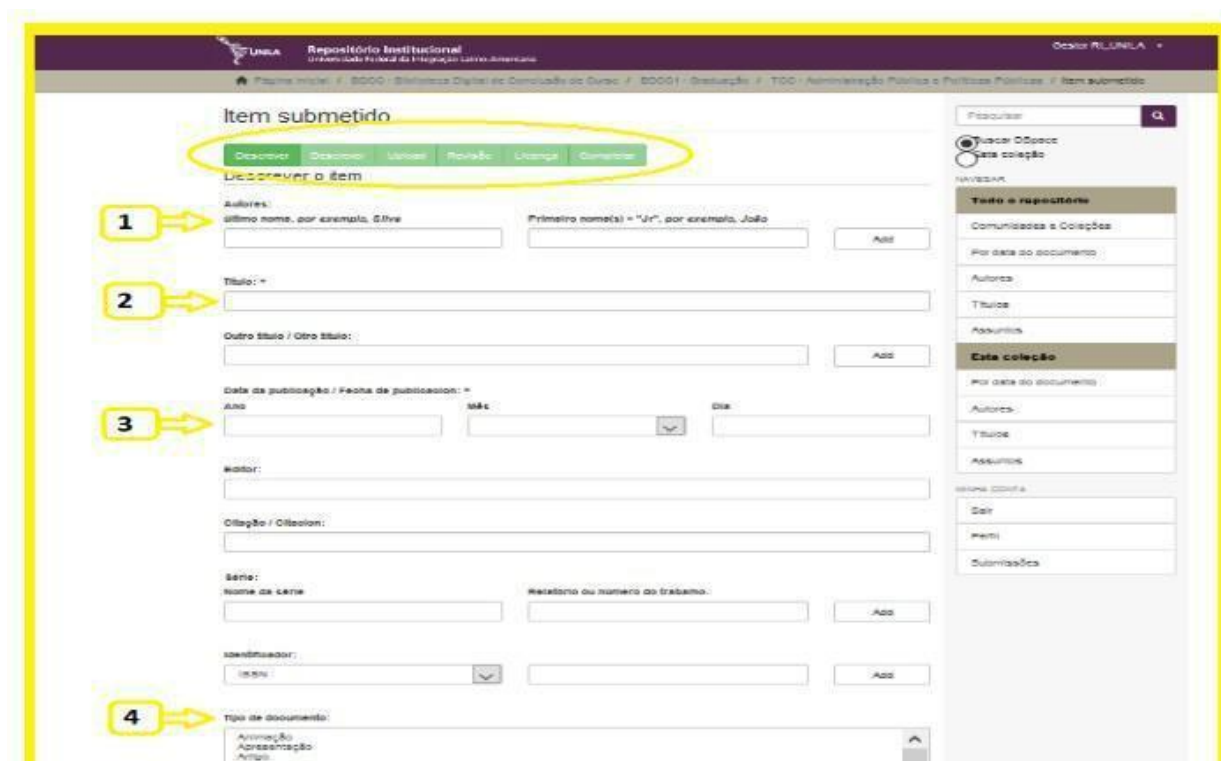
UNILA Repositório Institucional
Universidade Federal da Integração Latino-Americana

Gestor RI_UNILA

Página inicial / BDCC - Biblioteca Digital de Conclusão de Curso / BDCC1 - Graduação / TCC - Administração Pública e Políticas Públicas / Item submetido

Item submetido

Descrever | Descrever | Upload | Revisão | Licença | Completar

Descrever o item

Autores:
Último nome, por exemplo, Silva
Primeiro nome(s) + "Jr", por exemplo, João
Add

1

Título: *

2

Outro título / Otro título:
Add

Data de publicação / Fecha de publicacion: *
Ano
Mês
Dia

3

Editor:

Citação / Citacion:

Série:
Nome da série
Relatório ou número do trabalho.
Add

Identificador:
ISSN
Add

4

Tipo de documento:
Animação
Apresentação
Artigo

Pesquisar
Buscar DSpace
Esta coleção
NAVEGAR
Todo o repositório
Comunidades e Coleções
Por data do documento
Autores
Títulos
Assuntos
Esta coleção
Por data do documento
Autores
Títulos
Assuntos
MINHA CONTA
Sair
Perfil
Submissões